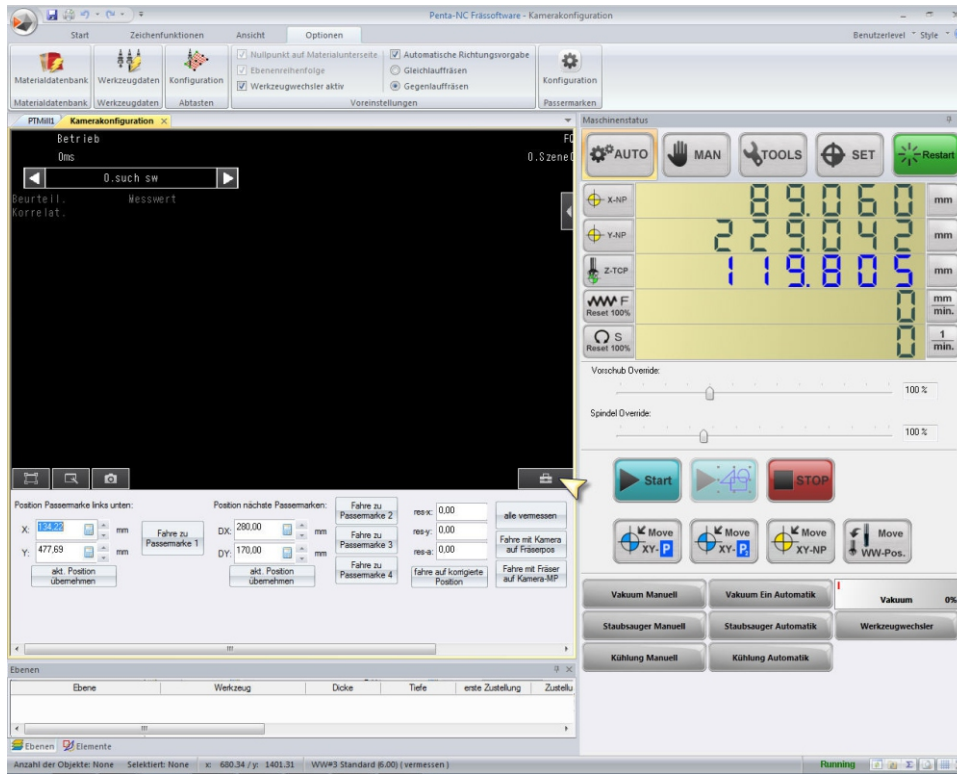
Penta-NC Frässoftware - Kamerakonfiguration

Start Zeichenfunktionen Ansicht Optionen

Benutzerlevel Style

Materialdatenbank Werkzeugdaten Konfiguration
Nullpunkt auf Materialunterseite
Ebenenreihenfolge
Werkzeugwechsler aktiv
Automatische Richtungsvorgabe
Gleichlauffräsen
Gegenlauffräsen
Konfiguration

Materialdatenbank Werkzeugdaten Abtasten Voreinstellungen Passermarken

PTMill1 Kamerakonfiguration

Betrieb
0ms
F0
0.Szene0
0.such sw
Beurteil. Messwert
Korrelat.

Position Passermarke links unten:
X: 134,22 mm
Y: 477,69 mm
Fahre zu Passermarke 1
akt. Position übernehmen

Position nächste Passermarken:
DX: 280,00 mm
DY: 170,00 mm
akt. Position übernehmen

Fahre zu Passermarke 2
Fahre zu Passermarke 3
Fahre zu Passermarke 4

res-x: 0,00
res-y: 0,00
res-a: 0,00
fahre auf korrigierte Position

alle vermessen
Fahre mit Kamera auf Fräserpos
Fahre mit Fräser auf Kamera-MP

Ebenen
| Ebene | Werkzeug | Dicke | Tiefe | erste Zustellung | Zustellu |
|---|---|---|---|---|---|

Ebenen Elemente

Maschinenstatus

AUTO MAN TOOLS SET Restart

X-NP 89.060 mm
Y-NP 229.042 mm
Z-TCP 119.805 mm
F Reset 100% 0 mm/min.
S Reset 100% 0 1/min.

Vorschub Override:
100 %
Spindel Override:
100 %

Start STOP

Move XY-P
Move XY-P
Move XY-NP
Move WW-Pos.

Vakuum Manuell Vakuum Ein Automatik Vakuum 0%
Staubsauger Manuell Staubsauger Automatik Werkzeugwechsler
Kühlung Manuell Kühlung Automatik

Anzahl der Objekte: None Selektiert: None x: 680.34 / y: 1401.31 WW#3 Standard (6.00) (vermessen) Running